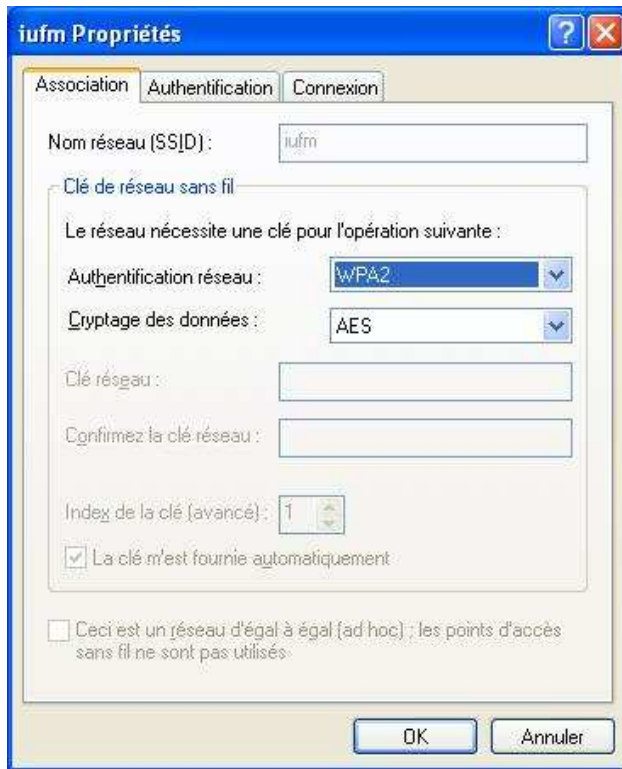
iufm Propriétés

Association | Authentification | Connexion

Nom réseau (SSID) : iufm

Clé de réseau sans fil

Le réseau nécessite une clé pour l'opération suivante :

Authentification réseau : WPA2

Cryptage des données : AES

Clé réseau :

Confirmez la clé réseau :

Index de la clé (avancé) : 1

La clé m'est fournie automatiquement

Ceci est un réseau d'égal à égal (ad hoc) ; les points d'accès sans fil ne sont pas utilisés

OK | Annuler